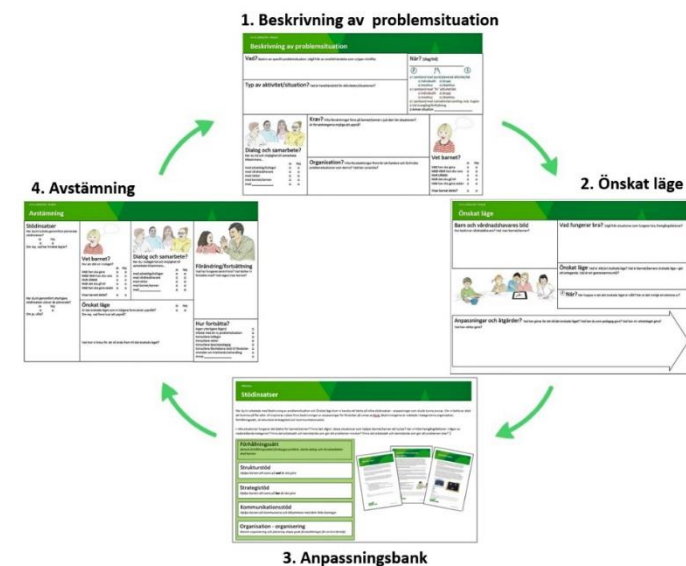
1. Beskrivning av problemsituation

Beskrivning av problemsituation

Vad?

När?

Typ av aktivitet/situation?

Krav?

Dialog och samarbete?

Organisation?

Vet barnet?

4. Avstämning

Avstämning

Stödinsatser

Vet barnet?

Dialog och samarbete?

Förändring/fortsättning

Önskat läge

Hur fortsätta?

2. Önskat läge

Önskat läge

Barn och vårdnadshavares bild

Vad fungerar bra?

Önskat läge

När?

Anpassningar och åtgärder?

Stödinsatser

Förhållningssätt

Strukturstöd

Strategistöd

Kommunikationsstöd

Organisation - organisering

3. Anpassningsbank